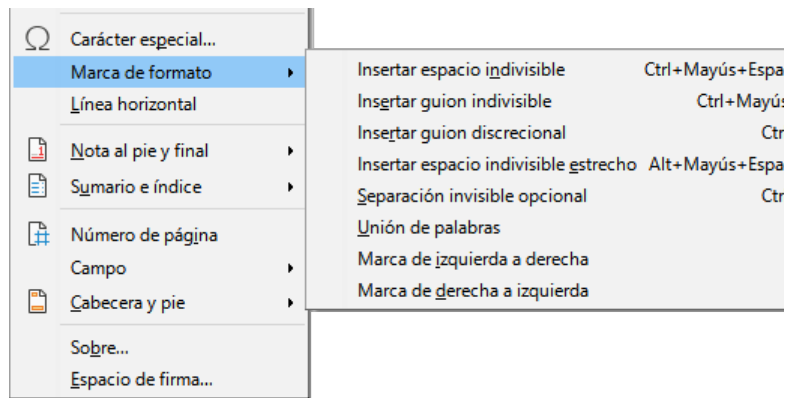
Carácter especial...
Marca de formato
Línea horizontal
Nota al pie y final
Sumario e índice
Número de página
Campo
Cabecera y pie
Sobre...
Espacio de firma...

Insertar espacio indivisible Ctrl+Mayús+Espa
Insertar guion indivisible Ctrl+Mayús
Insertar guion discrecional Ctr
Insertar espacio indivisible estrecho Alt+Mayús+Espa
Separación invisible opcional Ctr
Unión de palabras
Marca de izquierda a derecha
Marca de derecha a izquierda